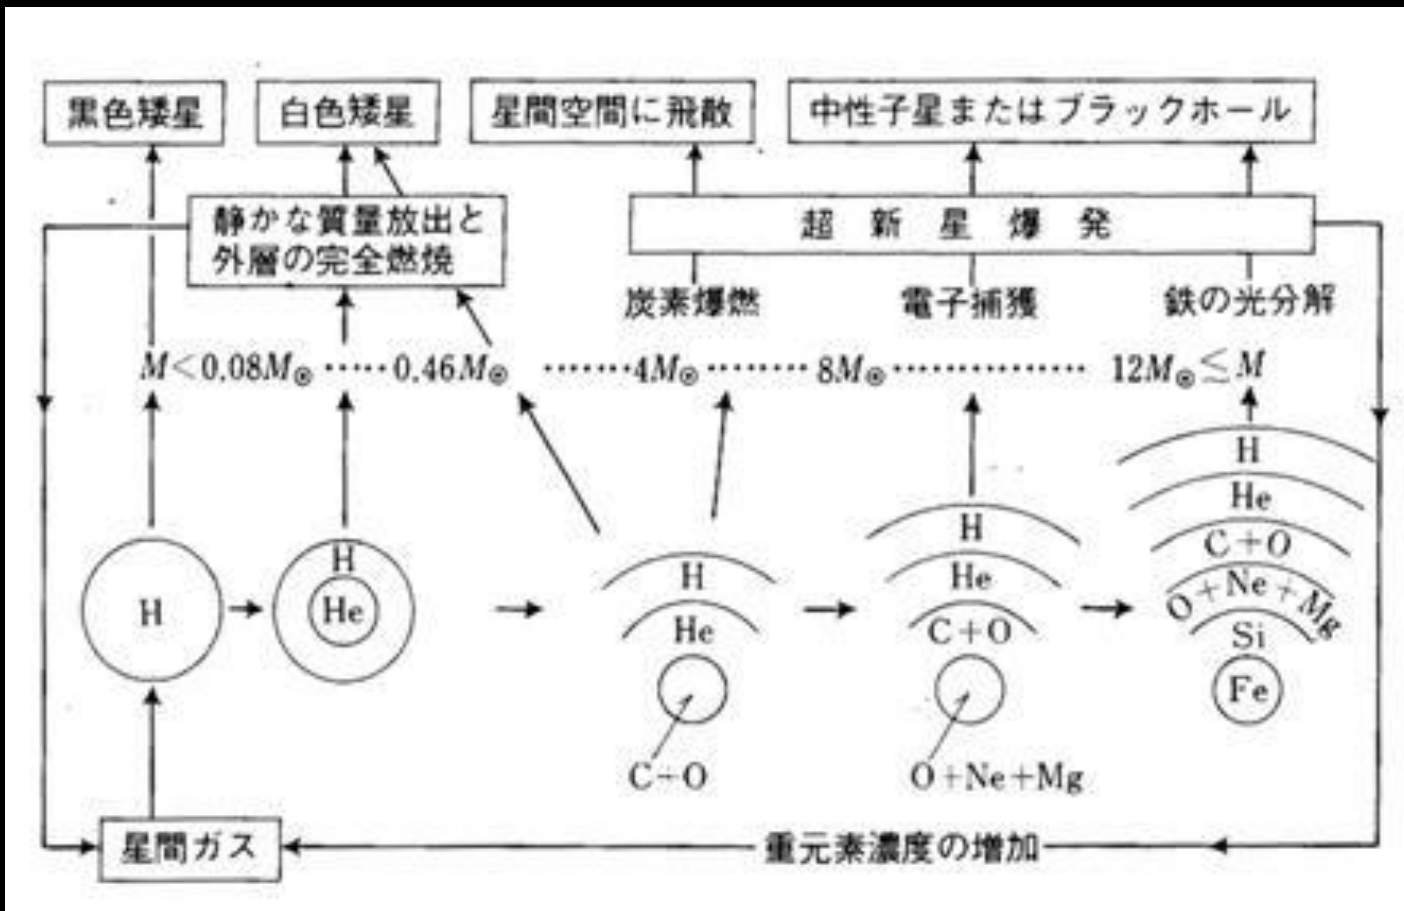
黒色矮星

白色矮星

星間空間に飛散

中性子星またはブラックホール

静かな質量放出と外層の完全燃焼

超 新 星 爆 発

炭素爆燃

電子捕獲

鉄の光分解

$M<0.08M_\odot$ …… $0.46M_\odot$ …… $4M_\odot$ …… $8M_\odot$ …… $12M_\odot \leq M$

H

H

He

H

He

C+O

H

He

C+O

O+Ne+Mg

H

He

C+O

O+Ne+Mg

Si

Fe

星間ガス

重元素濃度の増加